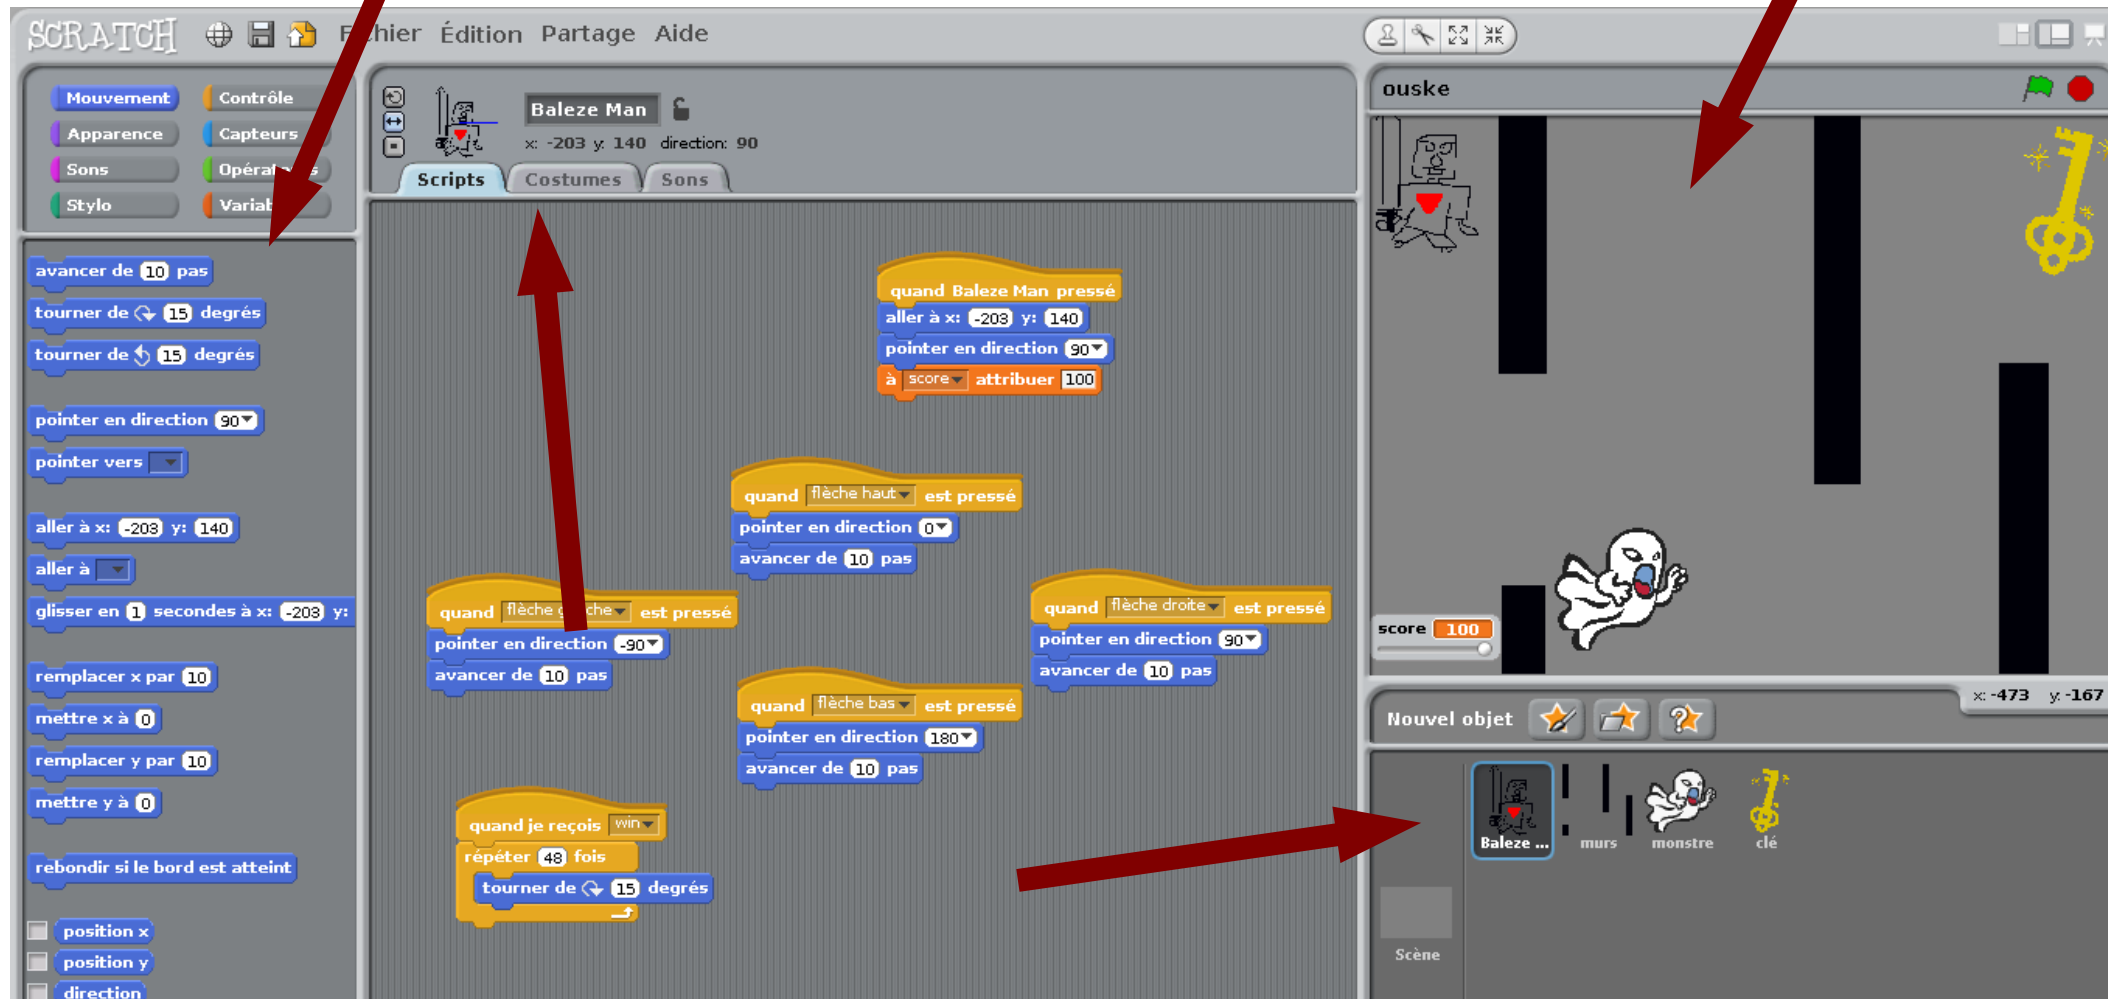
SCRATCH F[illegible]hier Édition Partage Aide

Mouvement
Contrôle
Apparence
Capteurs
Sons
Opérat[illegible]s
Stylo
Variab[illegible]

avancer de 10 pas
tourner de 15 degrés
tourner de 15 degrés
pointer en direction 90
pointer vers
aller à x: -203 y: 140
aller à
glisser en 1 secondes à x: -203 y:
remplacer x par 10
mettre x à 0
remplacer y par 10
mettre y à 0
rebondir si le bord est atteint
position x
position y
direction

Baleze Man
x: -203 y: 140 direction: 90
Scripts Costumes Sons

quand Baleze Man pressé
aller à x: -203 y: 140
pointer en direction 90
à score attribuer 100

quand flèche haut est pressé
pointer en direction 0
avancer de 10 pas

quand flèche g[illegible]che est pressé
pointer en direction -90
avancer de 10 pas

quand flèche droite est pressé
pointer en direction 90
avancer de 10 pas

quand flèche bas est pressé
pointer en direction 180
avancer de 10 pas

quand je reçois win
répéter 48 fois
tourner de 15 degrés

ouske
score 100
x: -473 y: -167
Nouvel objet
Baleze ...
murs
monstre
clé
Scène